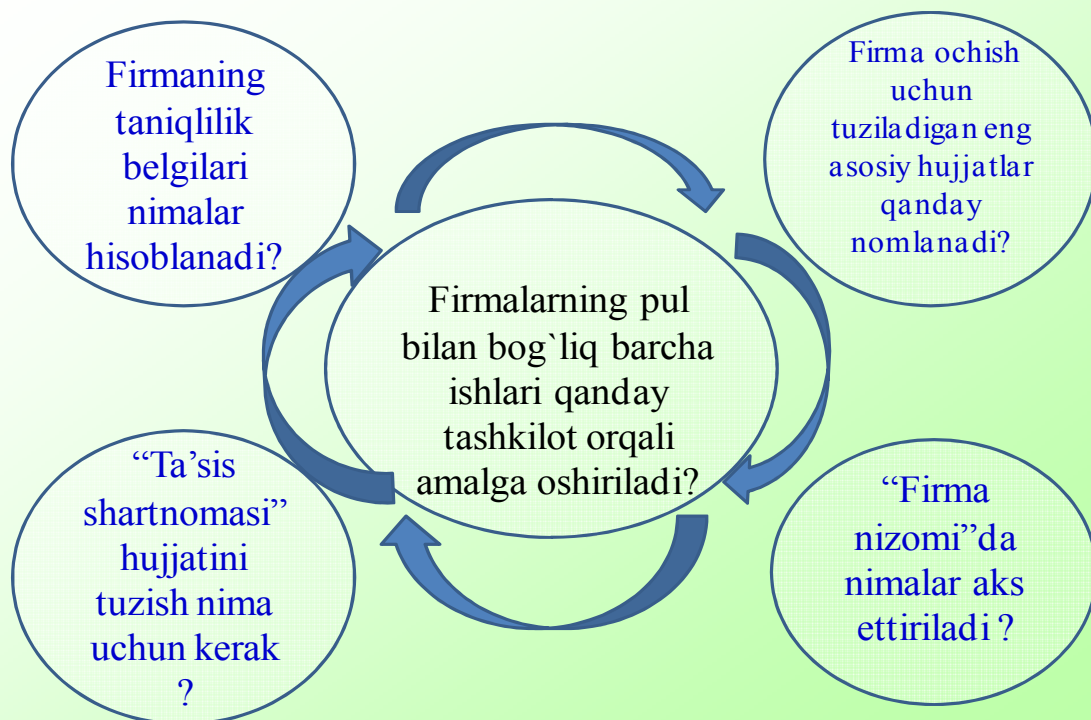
Firmaning taniqlilik belgilari nimalar hisoblanadi?

Firma ochish uchun tuziladigan eng asosiy hujjatlar qanday nomlanadi?

Firmalarning pul bilan bog`liq barcha ishlari qanday tashkilot orqali amalga oshiriladi?

“Ta’sis shartnomasi” hujjatini tuzish nima uchun kerak ?

“Firma nizomi”da nimalar aks ettiriladi ?